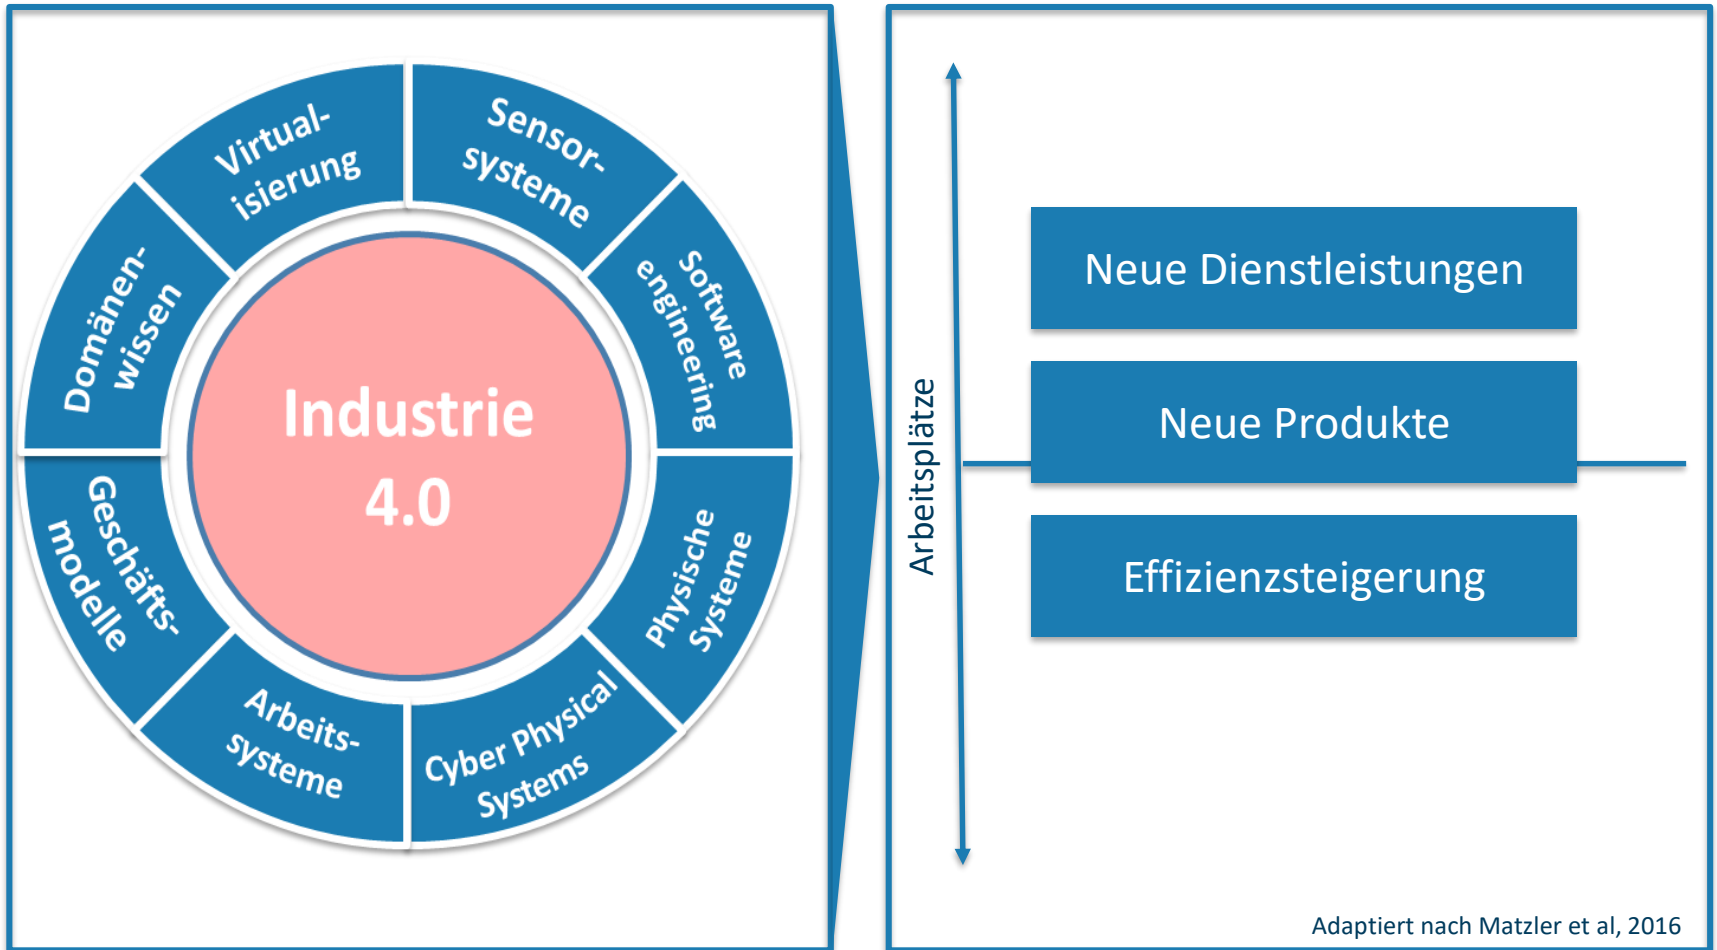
Virtual-
isierung

Sensor-
systeme

Software
engineering

Physische
Systeme

Cyber Physical
Systems

Arbeits-
systeme

Geschäfts-
modelle

Domänen-
wissen

Industrie
4.0

Arbeitsplätze

Neue Dienstleistungen

Neue Produkte

Effizienzsteigerung

Adaptiert nach Matzler et al, 2016